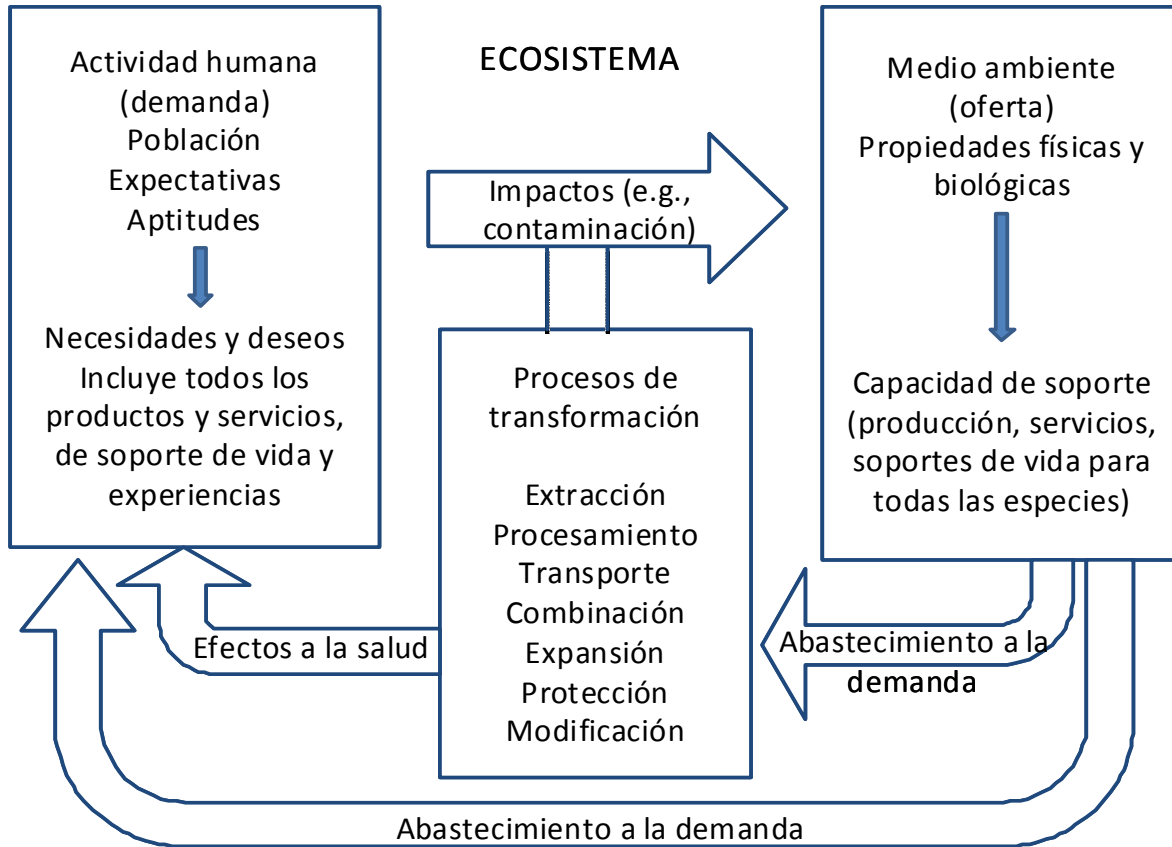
Actividad humana
(demanda)
Población
Expectativas
Aptitudes

Necesidades y deseos
Incluye todos los productos y servicios, de soporte de vida y experiencias

ECOSISTEMA

Impactos (e.g., contaminación)

Medio ambiente
(oferta)
Propiedades físicas y biológicas

Capacidad de soporte (producción, servicios, soportes de vida para todas las especies)

Procesos de transformación

Extracción
Procesamiento
Transporte
Combinación
Expansión
Protección
Modificación

Efectos a la salud

Abastecimiento a la demanda

Abastecimiento a la demanda